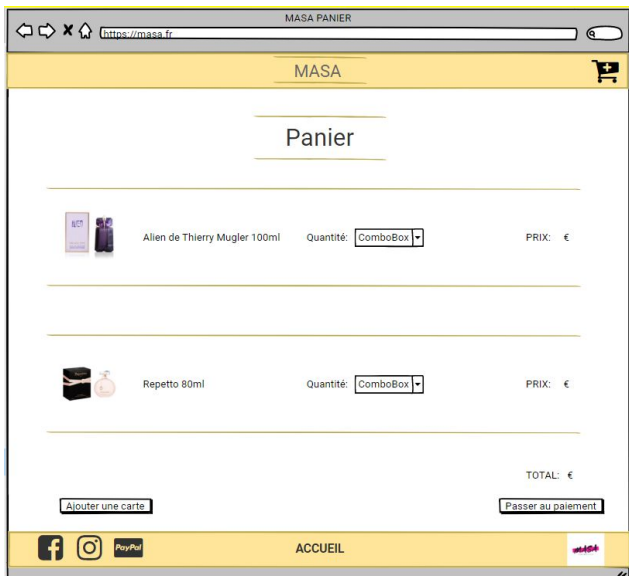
MASA PANIER

https://masa.fr

MASA

Panier

Alien de Thierry Mugler 100ml

Quantité: ComboBox

PRIX: €

Repetto 80ml

Quantité: ComboBox

PRIX: €

TOTAL: €

Ajouter une carte

Passer au paiement

PayPal

ACCUEIL

MASA